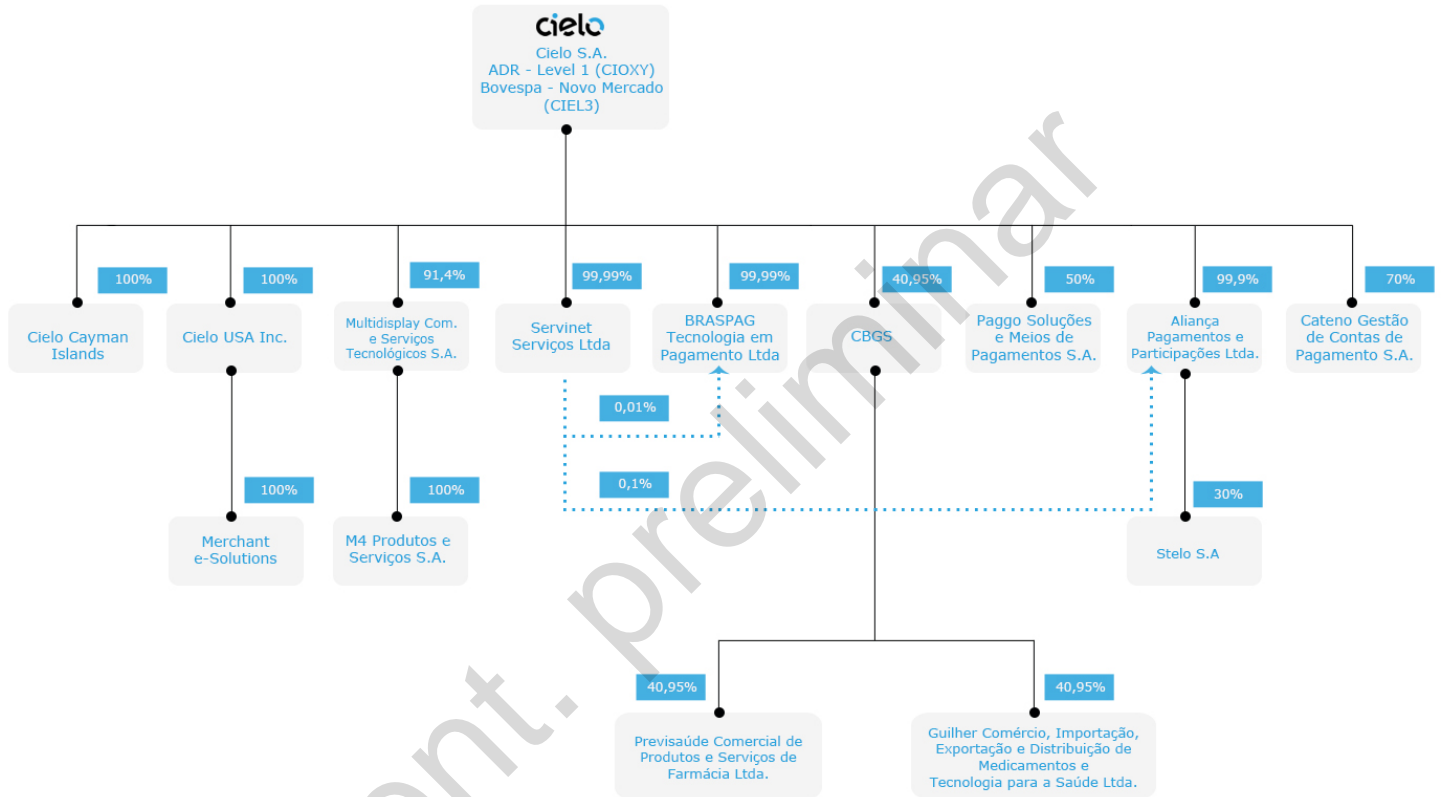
cielo

Cielo S.A.
ADR - Level 1 (CIOXY)
Bovespa - Novo Mercado
(CIEL3)

100%
Cielo Cayman Islands

100%
Cielo USA Inc.

91,4%
Multidisplay Com. e Serviços Tecnológicos S.A.

99,99%
Servinet Serviços Ltda

99,99%
BRASPAG Tecnologia em Pagamento Ltda

40,95%
CBGS

50%
Paggo Soluções e Meios de Pagamentos S.A.

99,9%
Aliança Pagamentos e Participações Ltda.

70%
Cateno Gestão de Contas de Pagamento S.A.

0,01%

0,1%

100%
Merchant e-Solutions

100%
M4 Produtos e Serviços S.A.

30%
Stelo S.A

40,95%
Previsaúde Comercial de Produtos e Serviços de Farmácia Ltda.

40,95%
Guilher Comércio, Importação, Exportação e Distribuição de Medicamentos e Tecnologia para a Saúde Ltda.

ent. preliminar